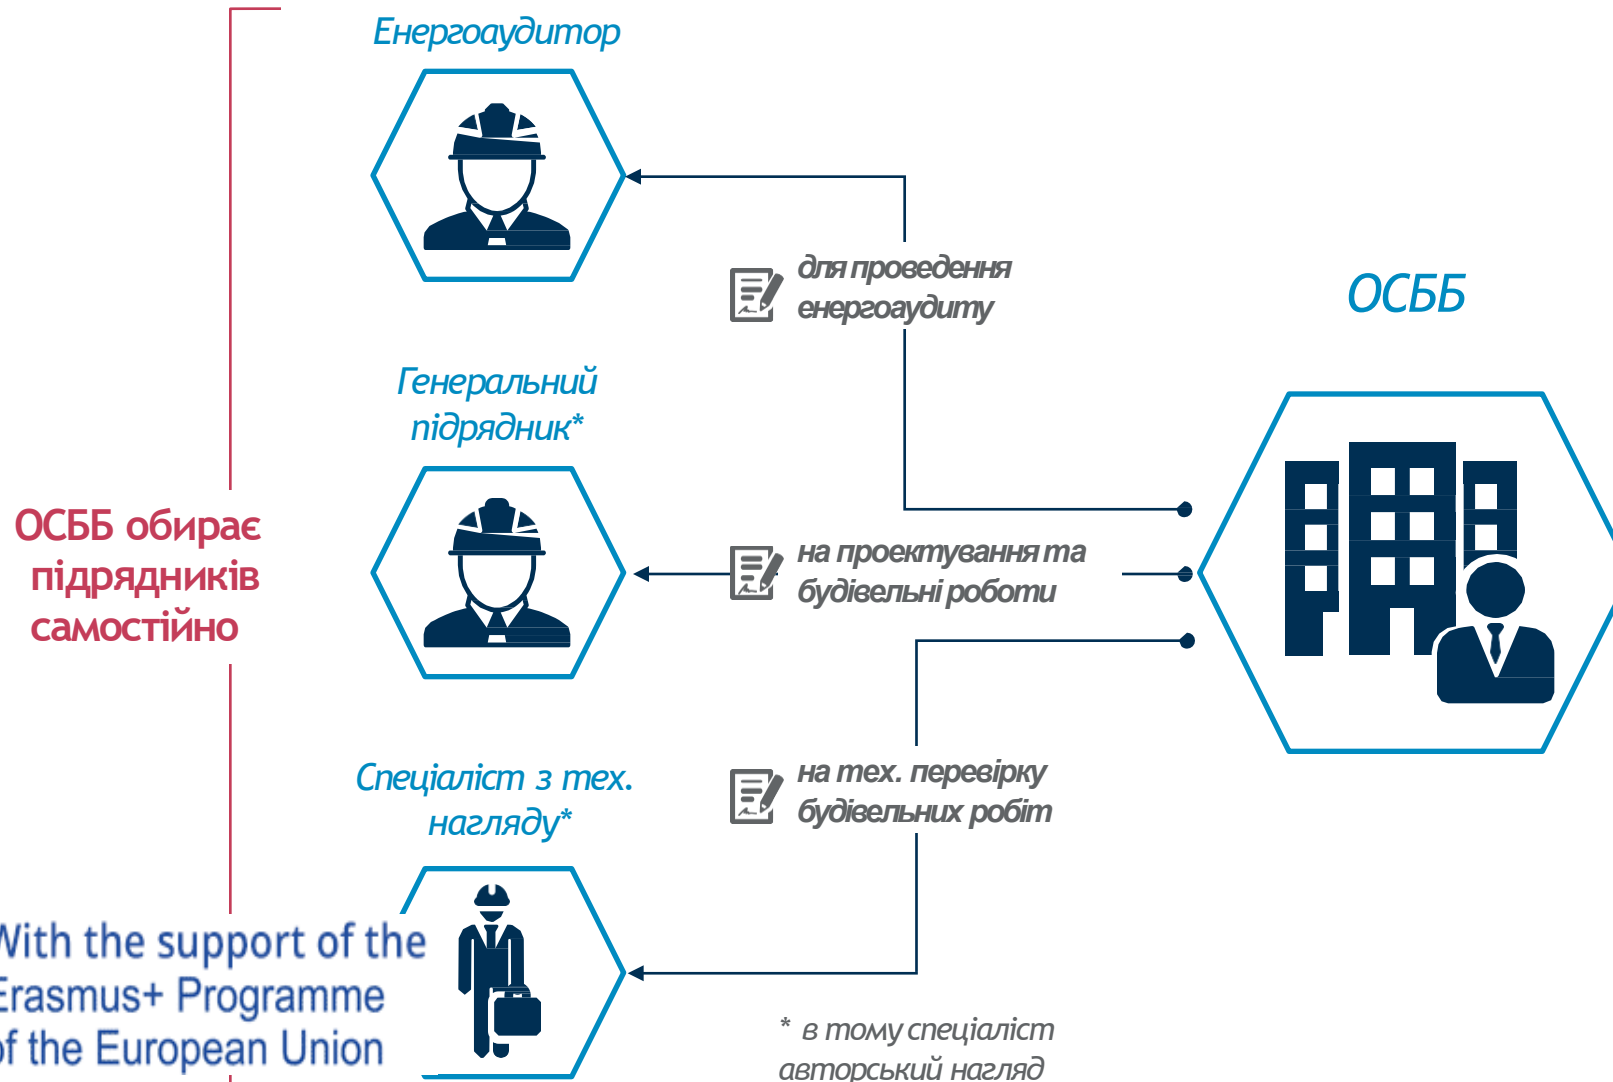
Енергоаудитор

для проведення енергоаудиту

ОСББ

Генеральний підрядник*

ОСББ обирає підрядників самостійно

на проектування та будівельні роботи

Спеціаліст з тех. нагляду*

на тех. перевірку будівельних робіт

Vith the support of the
Erasmus+ Programme
of the European Union

* в тому спеціаліст авторський нагляд